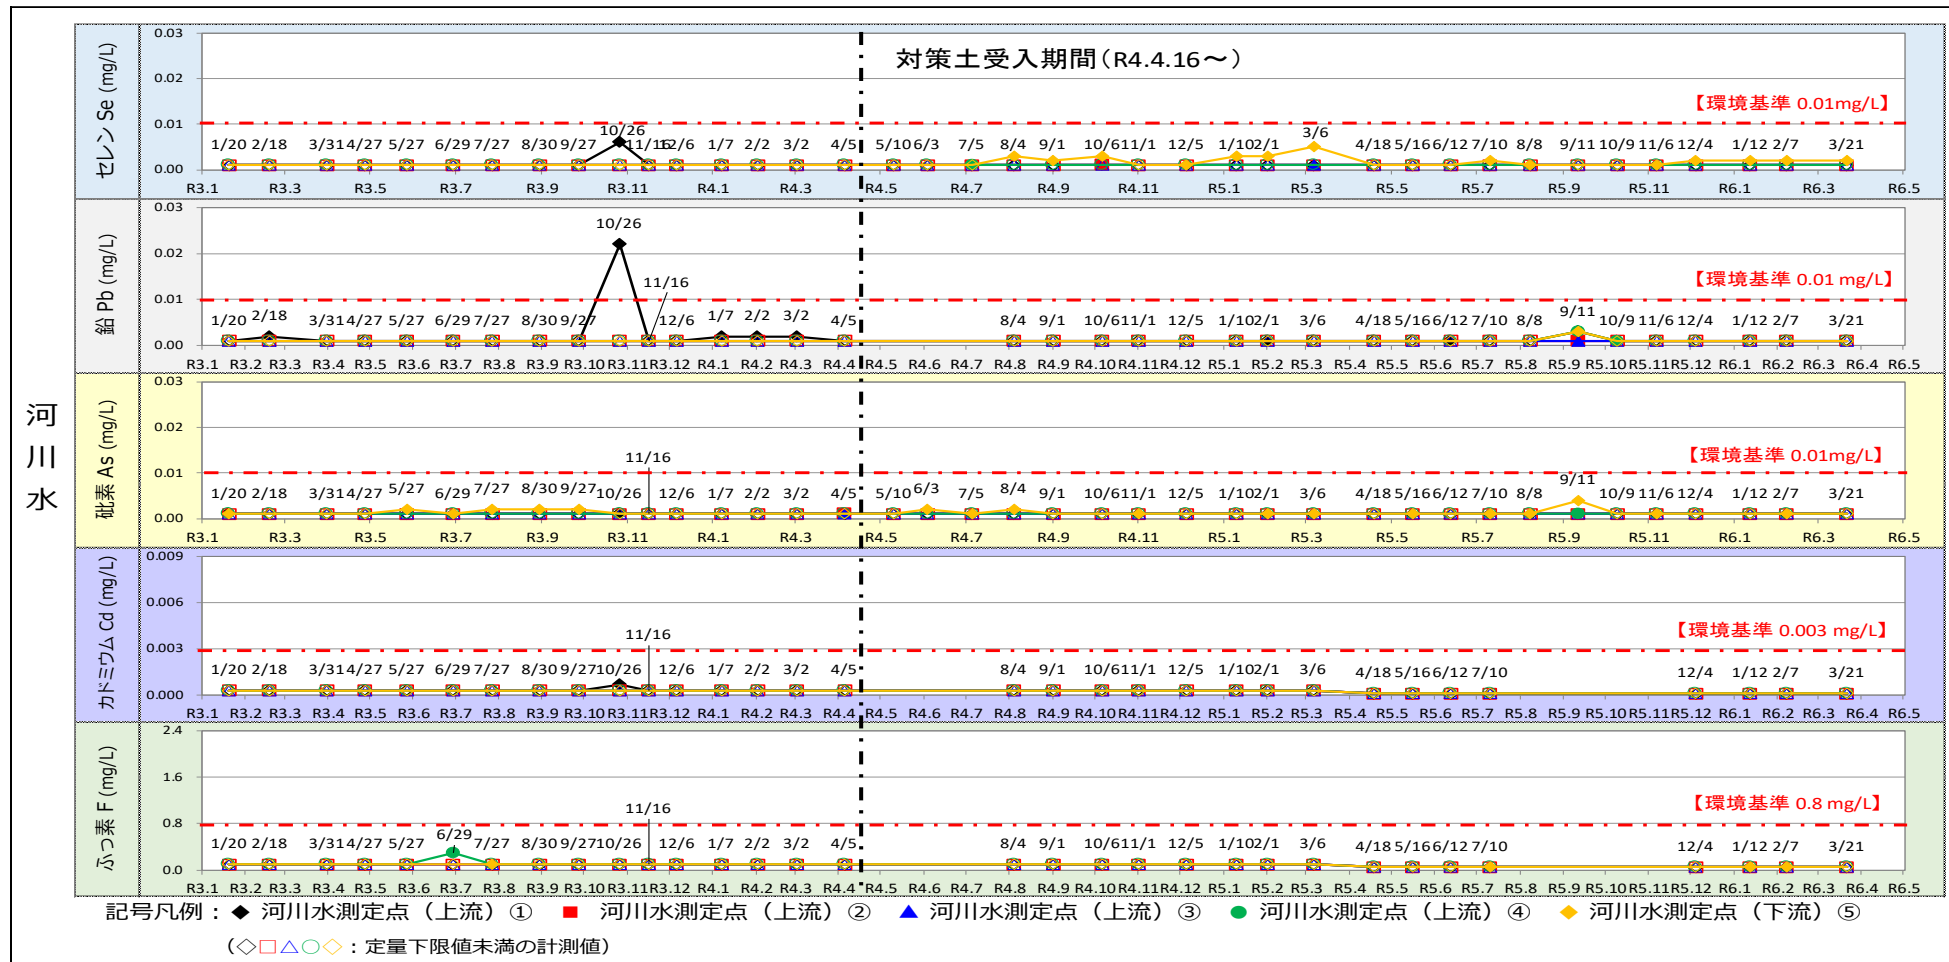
河川水

セレン Se (mg/L)
0.03
0.02
0.01
0.00
対策土受入期間（R4.4.16～）
【環境基準 0.01mg/L】
1/20 2/18 3/31 4/27 5/27 6/29 7/27 8/30 9/27 10/26 11/16 12/6 1/7 2/2 3/2 4/5 5/10 6/3 7/5 8/4 9/1 10/6 11/1 12/5 1/10 2/1 3/6 4/18 5/16 6/12 7/10 8/8 9/11 10/9 11/6 12/4 1/12 2/7 3/21
R3.1 R3.3 R3.5 R3.7 R3.9 R3.11 R4.1 R4.3 R4.5 R4.7 R4.9 R4.11 R5.1 R5.3 R5.5 R5.7 R5.9 R5.11 R6.1 R6.3 R6.5

鉛 Pb (mg/L)
0.03
0.02
0.01
0.00
【環境基準 0.01 mg/L】
1/20 2/18 3/31 4/27 5/27 6/29 7/27 8/30 9/27 10/26 11/16 12/6 1/7 2/2 3/2 4/5 8/4 9/1 10/6 11/1 12/5 1/10 2/1 3/6 4/18 5/16 6/12 7/10 8/8 9/11 10/9 11/6 12/4 1/12 2/7 3/21
R3.1 R3.2 R3.3 R3.4 R3.5 R3.6 R3.7 R3.8 R3.9 R3.10 R3.11 R3.12 R4.1 R4.2 R4.3 R4.4 R4.5 R4.6 R4.7 R4.8 R4.9 R4.10 R4.11 R4.12 R5.1 R5.2 R5.3 R5.4 R5.5 R5.6 R5.7 R5.8 R5.9 R5.10 R5.11 R5.12 R6.1 R6.2 R6.3 R6.4 R6.5

砒素 As (mg/L)
0.03
0.02
0.01
0.00
【環境基準 0.01mg/L】
1/20 2/18 3/31 4/27 5/27 6/29 7/27 8/30 9/27 10/26 11/16 12/6 1/7 2/2 3/2 4/5 5/10 6/3 7/5 8/4 9/1 10/6 11/1 12/5 1/10 2/1 3/6 4/18 5/16 6/12 7/10 8/8 9/11 10/9 11/6 12/4 1/12 2/7 3/21
R3.1 R3.3 R3.5 R3.7 R3.9 R3.11 R4.1 R4.3 R4.5 R4.7 R4.9 R4.11 R5.1 R5.3 R5.5 R5.7 R5.9 R5.11 R6.1 R6.3 R6.5

カドミウム Cd (mg/L)
0.009
0.006
0.003
0.000
【環境基準 0.003 mg/L】
1/20 2/18 3/31 4/27 5/27 6/29 7/27 8/30 9/27 10/26 11/16 12/6 1/7 2/2 3/2 4/5 8/4 9/1 10/6 11/1 12/5 1/10 2/1 3/6 4/18 5/16 6/12 7/10 12/4 1/12 2/7 3/21
R3.1 R3.2 R3.3 R3.4 R3.5 R3.6 R3.7 R3.8 R3.9 R3.10 R3.11 R3.12 R4.1 R4.2 R4.3 R4.4 R4.5 R4.6 R4.7 R4.8 R4.9 R4.10 R4.11 R4.12 R5.1 R5.2 R5.3 R5.4 R5.5 R5.6 R5.7 R5.8 R5.9 R5.10 R5.11 R5.12 R6.1 R6.2 R6.3 R6.4 R6.5

ふっ素 F (mg/L)
2.4
1.6
0.8
0.0
【環境基準 0.8 mg/L】
1/20 2/18 3/31 4/27 5/27 6/29 7/27 8/30 9/27 10/26 11/16 12/6 1/7 2/2 3/2 4/5 8/4 9/1 10/6 11/1 12/5 1/10 2/1 3/6 4/18 5/16 6/12 7/10 12/4 1/12 2/7 3/21
R3.1 R3.2 R3.3 R3.4 R3.5 R3.6 R3.7 R3.8 R3.9 R3.10 R3.11 R3.12 R4.1 R4.2 R4.3 R4.4 R4.5 R4.6 R4.7 R4.8 R4.9 R4.10 R4.11 R4.12 R5.1 R5.2 R5.3 R5.4 R5.5 R5.6 R5.7 R5.8 R5.9 R5.10 R5.11 R5.12 R6.1 R6.2 R6.3 R6.4 R6.5

記号凡例：◆ 河川水測定点（上流）① ■ 河川水測定点（上流）② ▲ 河川水測定点（上流）③ ● 河川水測定点（上流）④ ◆ 河川水測定点（下流）⑤
（◇□△○◇：定量下限値未満の計測値）